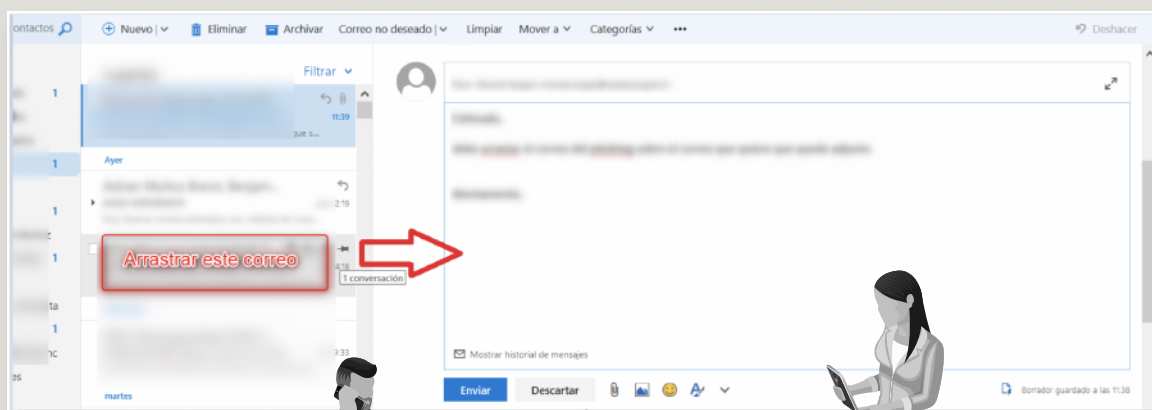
ontactos

Nuevo | Eliminar Archivar Correo no deseado | Limpiar Mover a Categorías ••• Deshacer

Filtrar

11:39

Ayer

2:19

Arrastrar este correo

1 conversación

Mostrar historial de mensajes

Enviar Descartar

Borrador guardado a las 11:38

martes